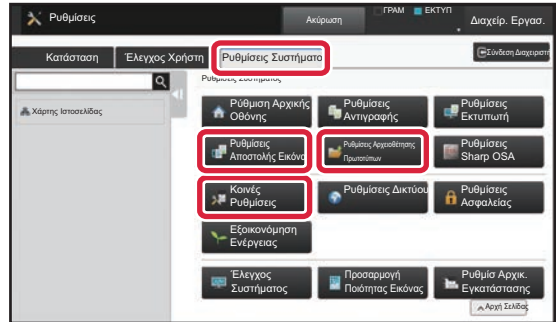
Ρυθμίσεις

Ακύρωση

ΓΡΑΜ

ΕΚΤΥΠ

Διαχείρ. Εργασ.

Κατάσταση

Έλεγχος Χρήστη

Ρυθμίσεις Συστήματο

Σύνδεση Διαχειριστ

Ρυθμίσεις Συστήματος

Χάρτης Ιστοσελίδας

Ρύθμιση Αρχικής Οθόνης

Ρυθμίσεις Αντιγραφής

Ρυθμίσεις Εκτυπωτή

Ρυθμίσεις Αποστολής Εικόν

Ρυθμίσεις Αρχειοθέτησης Πρωτοτύπων

Ρυθμίσεις Sharp OSA

Κοινές Ρυθμίσεις

Ρυθμίσεις Δικτύου

Ρυθμίσεις Ασφαλείας

Εξοικονόμηση Ενέργειας

Έλεγχος Συστήματος

Προσαρμογή Ποιότητας Εικόνας

Ρυθμίσ Αρχικ. Εγκατάστασης

Αρχή Σελίδας